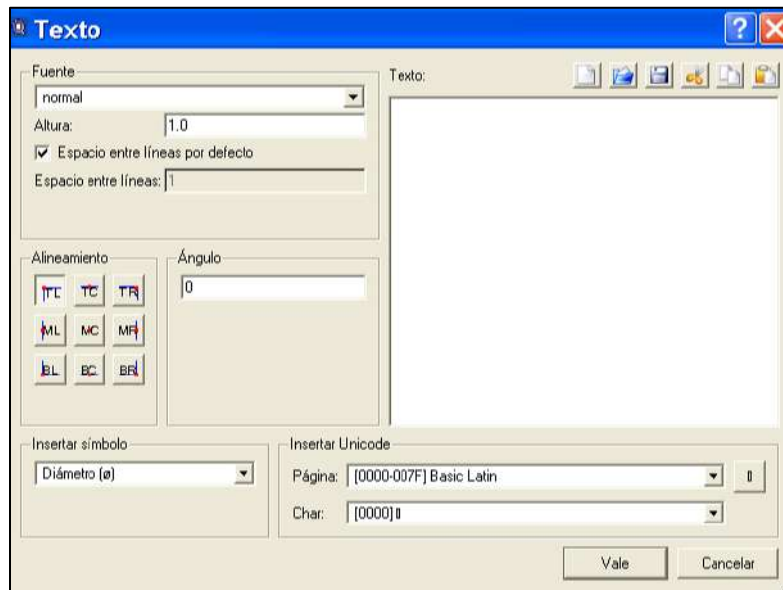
Texto

Fuente
normal
Altura: 1.0
Espacio entre líneas por defecto
Espacio entre líneas: 1

Alineamiento
TL TC TR
ML MC MR
BL BC BR

Ángulo
0

Texto:

Insertar símbolo
Diámetro (ø)

Insertar Unicode
Página: [0000-007F] Basic Latin
Char: [0000]

Vale
Cancelar